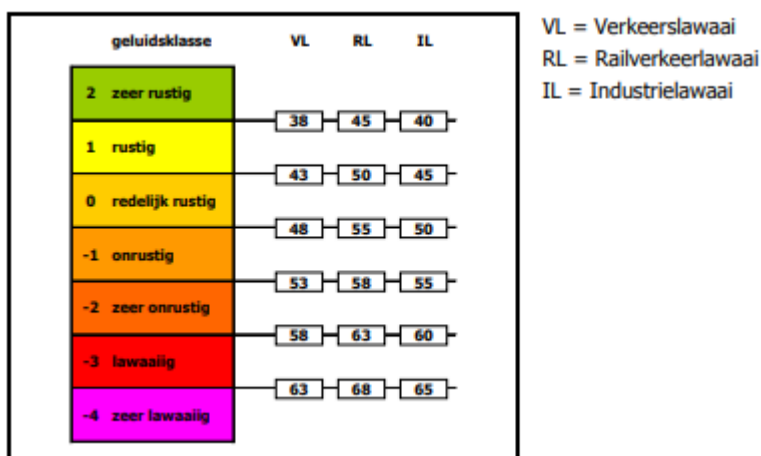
geluidsklasse

VL RL IL

2 zeer rustig

38 45 40

1 rustig

43 50 45

0 redelijk rustig

48 55 50

-1 onrustig

53 58 55

-2 zeer onrustig

58 63 60

-3 lawaaiig

63 68 65

-4 zeer lawaaiig

VL = Verkeerslawaai
RL = Railverkeerlawaai
IL = Industrielawaai